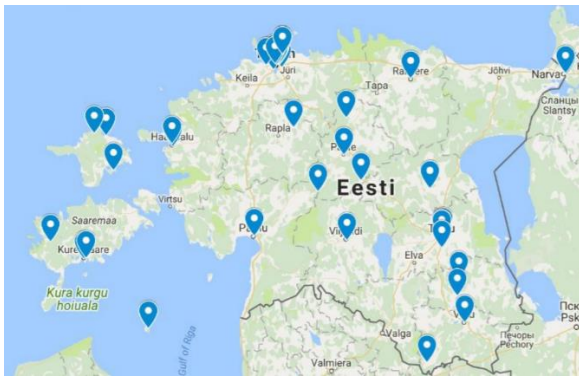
Keila
Jüri
Rakvere
Jõhvi
Narva
Tapa
Сланцы
Slantsy
Haapsalu
Rapla
Paide
Eesti
Virtsu
Saaremaa
Kuressaare
Pärnu
Viljandi
Tartu
Elva
Kura kurgu hoiuala
Gulf of Riga
Valga
Võru
Печоры
Pechory
Valmiera
Psk